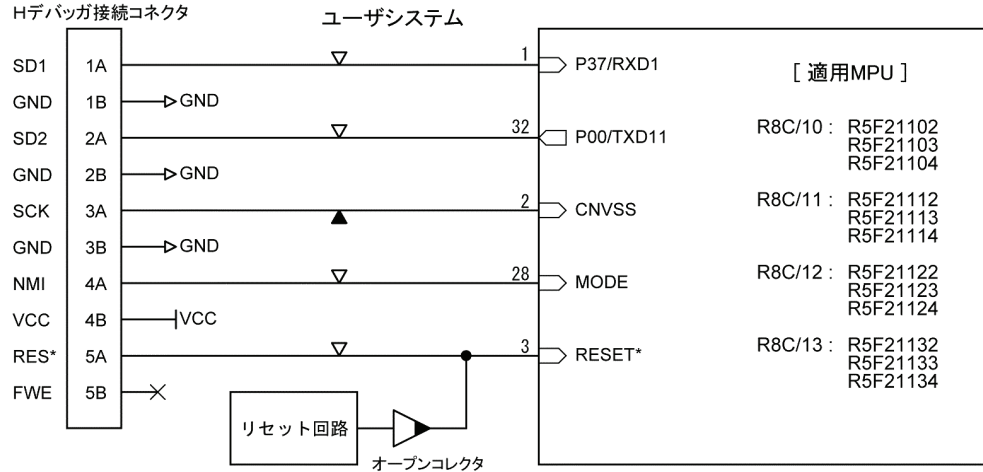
Hデバッガ接続コネクタ

ユーザシステム

SD1 1A
GND 1B GND
SD2 2A
GND 2B GND
SCK 3A
GND 3B GND
NMI 4A
VCC 4B VCC
RES* 5A
FWE 5B

1 P37/RXD1
32 P00/TXD11
2 CNVSS
28 MODE
3 RESET*

リセット回路
オープンコレクタ

[ 適用MPU ]

R8C/10 : R5F21102 R5F21103 R5F21104

R8C/11 : R5F21112 R5F21113 R5F21114

R8C/12 : R5F21122 R5F21123 R5F21124

R8C/13 : R5F21132 R5F21133 R5F21134